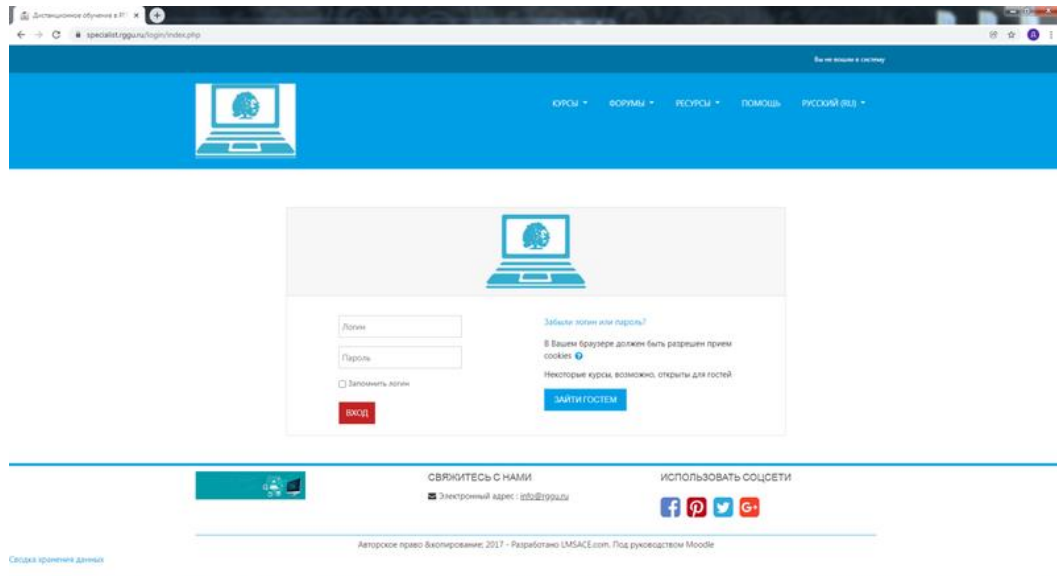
Дистанционное обучение в Р ×

specialist.rggu.ru/login/index.php

Вы не вошли в систему

КУРСЫ ▾ ФОРУМЫ ▾ РЕСУРСЫ ▾ ПОМОЩЬ РУССКИЙ (RU) ▾

Логин

Пароль

Запомнить логин

ВХОД

Забыли логин или пароль?

В Вашем браузере должен быть разрешен прием cookies

Некоторые курсы, возможно, открыты для гостей

ЗАЙТИ ГОСТЕМ

СВЯЖИТЕСЬ С НАМИ

Электронный адрес : info@rggu.ru

ИСПОЛЬЗОВАТЬ СОЦСЕТИ

Авторское право &copy; 2017 - Разработано LMSACE.com. Под руководством Moodle

Сводка хранения данных